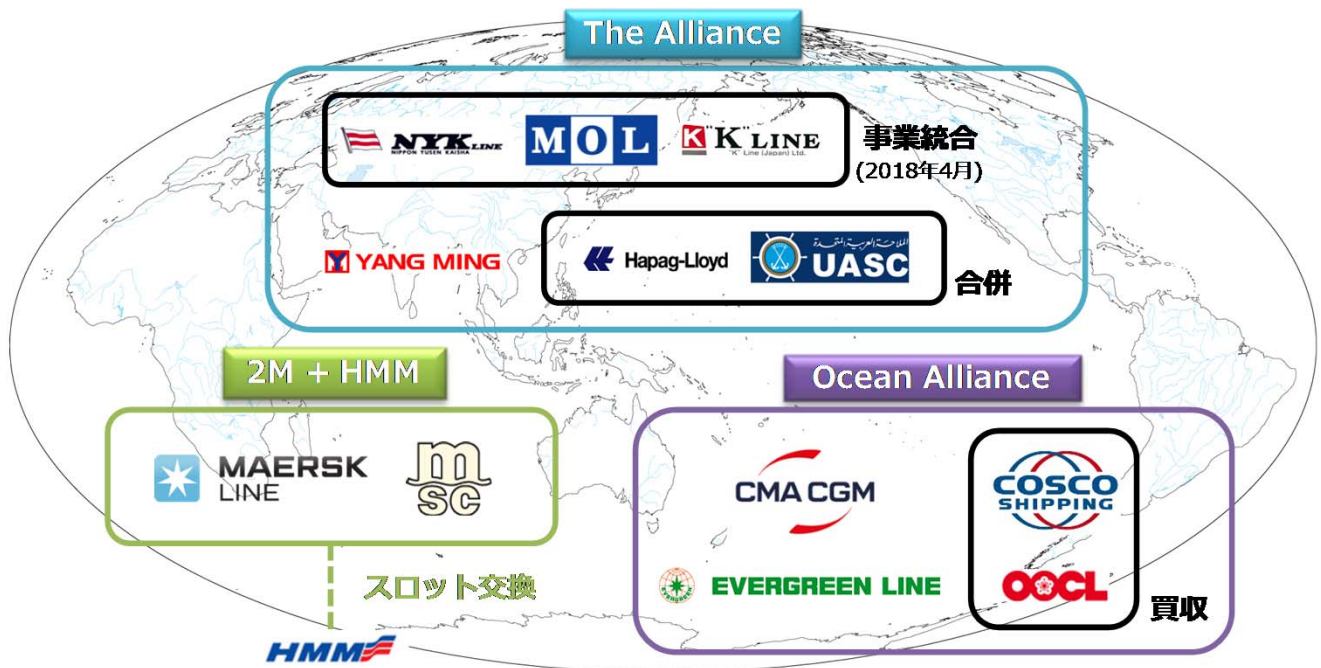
The Alliance

NYK LINE
NIPPON YUSEN KAISHA

MOL

K LINE
"K" Line (Japan) Ltd.

事業統合
(2018年4月)

YANG MING

Hapag-Lloyd

الملاحة العربية المتحدة
UASC

合併

2M + HMM

MAERSK LINE

msc

スロット交換

HMM

Ocean Alliance

CMA CGM

COSCO SHIPPING

EVERGREEN

EVERGREEN LINE

OOCL

買収